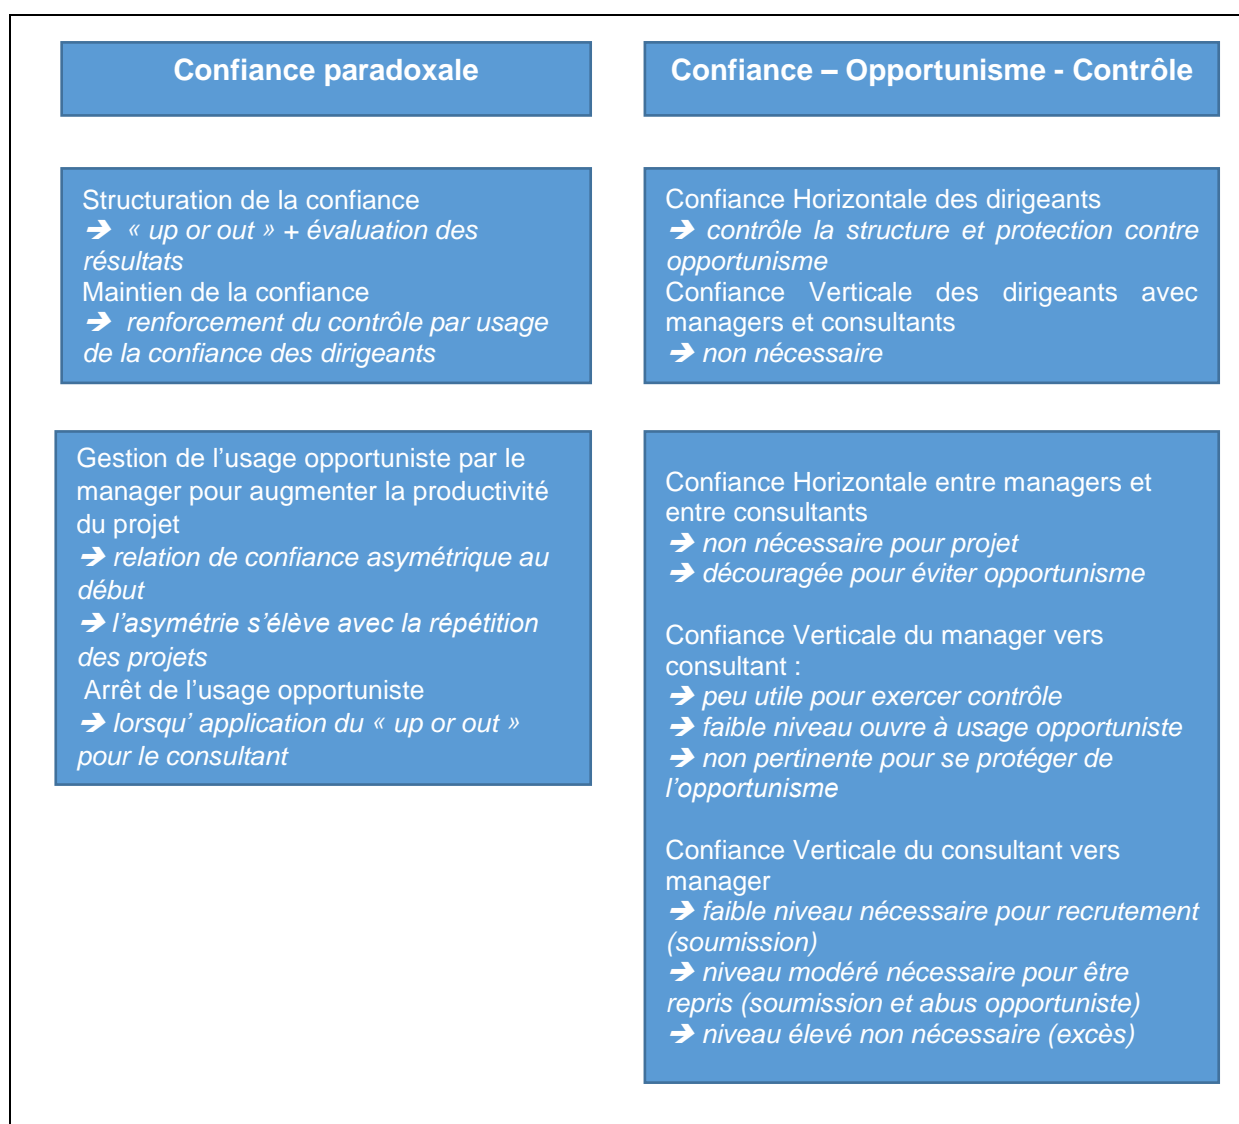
Confiance paradoxale

Structuration de la confiance
➔ « up or out » + évaluation des résultats
Maintien de la confiance
➔ renforcement du contrôle par usage de la confiance des dirigeants

Gestion de l'usage opportuniste par le manager pour augmenter la productivité du projet
➔ relation de confiance asymétrique au début
➔ l'asymétrie s'élève avec la répétition des projets
Arrêt de l'usage opportuniste
➔ lorsqu' application du « up or out » pour le consultant

Confiance – Opportunisme - Contrôle

Confiance Horizontale des dirigeants
➔ contrôle la structure et protection contre opportunisme
Confiance Verticale des dirigeants avec managers et consultants
➔ non nécessaire

Confiance Horizontale entre managers et entre consultants
➔ non nécessaire pour projet
➔ découragée pour éviter opportunisme

Confiance Verticale du manager vers consultant :
➔ peu utile pour exercer contrôle
➔ faible niveau ouvre à usage opportuniste
➔ non pertinente pour se protéger de l'opportunisme

Confiance Verticale du consultant vers manager
➔ faible niveau nécessaire pour recrutement (soumission)
➔ niveau modéré nécessaire pour être repris (soumission et abus opportuniste)
➔ niveau élevé non nécessaire (excès)